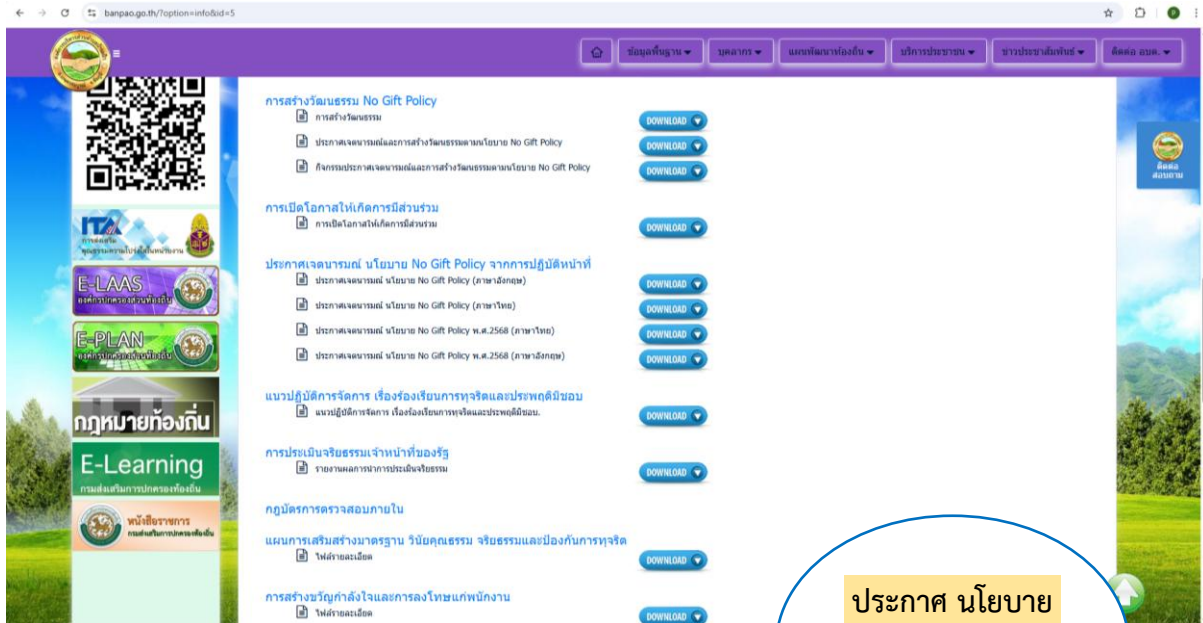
banpao.go.th/?option=info&id=5

ข้อมูลพื้นฐาน ▾ บุคลากร ▾ แผนพัฒนาท้องถิ่น ▾ บริการประชาชน ▾ ข่าวประชาสัมพันธ์ ▾ ติดต่อ อบต. ▾

การสร้างวัฒนธรรม No Gift Policy
การสร้างวัฒนธรรม DOWNLOAD
ประกาศเจตนารมณ์และการสร้างวัฒนธรรมตามนโยบาย No Gift Policy DOWNLOAD
กิจกรรมประกาศเจตนารมณ์และการสร้างวัฒนธรรมตามนโยบาย No Gift Policy DOWNLOAD

การเปิดโอกาสให้เกิดการมีส่วนร่วม
การเปิดโอกาสให้เกิดการมีส่วนร่วม DOWNLOAD

ประกาศเจตนารมณ์ นโยบาย No Gift Policy จากการปฏิบัติหน้าที่
ประกาศเจตนารมณ์ นโยบาย No Gift Policy (ภาษาอังกฤษ) DOWNLOAD
ประกาศเจตนารมณ์ นโยบาย No Gift Policy (ภาษาไทย) DOWNLOAD
ประกาศเจตนารมณ์ นโยบาย No Gift Policy พ.ศ.2568 (ภาษาไทย) DOWNLOAD
ประกาศเจตนารมณ์ นโยบาย No Gift Policy พ.ศ.2568 (ภาษาอังกฤษ) DOWNLOAD

แนวปฏิบัติการจัดการ เรื่องร้องเรียนการทุจริตและประพฤติมิชอบ
แนวปฏิบัติการจัดการ เรื่องร้องเรียนการทุจริตและประพฤติมิชอบ. DOWNLOAD

การประเมินจริยธรรมเจ้าหน้าที่ของรัฐ
รายงานผลการนำการประเมินจริยธรรม DOWNLOAD

กฎบัตรการตรวจสอบภายใน

แผนการเสริมสร้างมาตรฐาน วินัยคุณธรรม จริยธรรมและป้องกันการทุจริต
ไฟล์รายละเอียด DOWNLOAD

การสร้างขวัญกำลังใจและการลงโทษแก่พนักงาน
ไฟล์รายละเอียด DOWNLOAD

ITA
E-LAAS
องค์กรปกครองส่วนท้องถิ่น
E-PLAN
องค์กรปกครองส่วนท้องถิ่น
กฎหมายท้องถิ่น
E-Learning
กรมส่งเสริมการปกครองท้องถิ่น
หนังสือราชการ
กรมส่งเสริมการปกครองท้องถิ่น

ติดต่อสอบถาม

ประกาศ นโยบาย